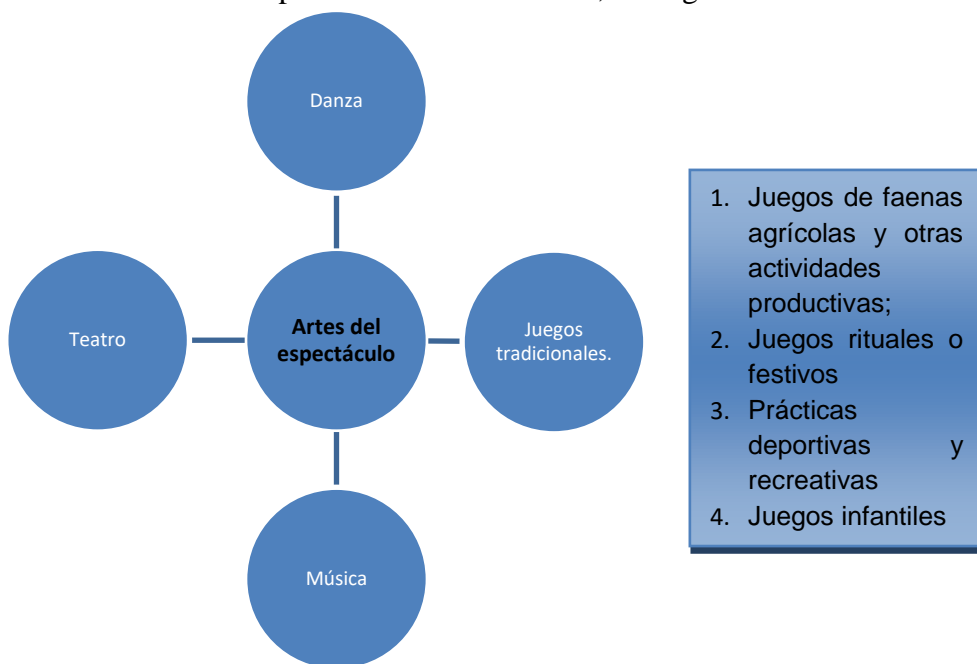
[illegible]

Danza

Teatro

Artes del espectáculo

Juegos tradicionales.

Música

1. Juegos de faenas agrícolas y otras actividades productivas;
2. Juegos rituales o festivos
3. Prácticas deportivas y recreativas
4. Juegos infantiles